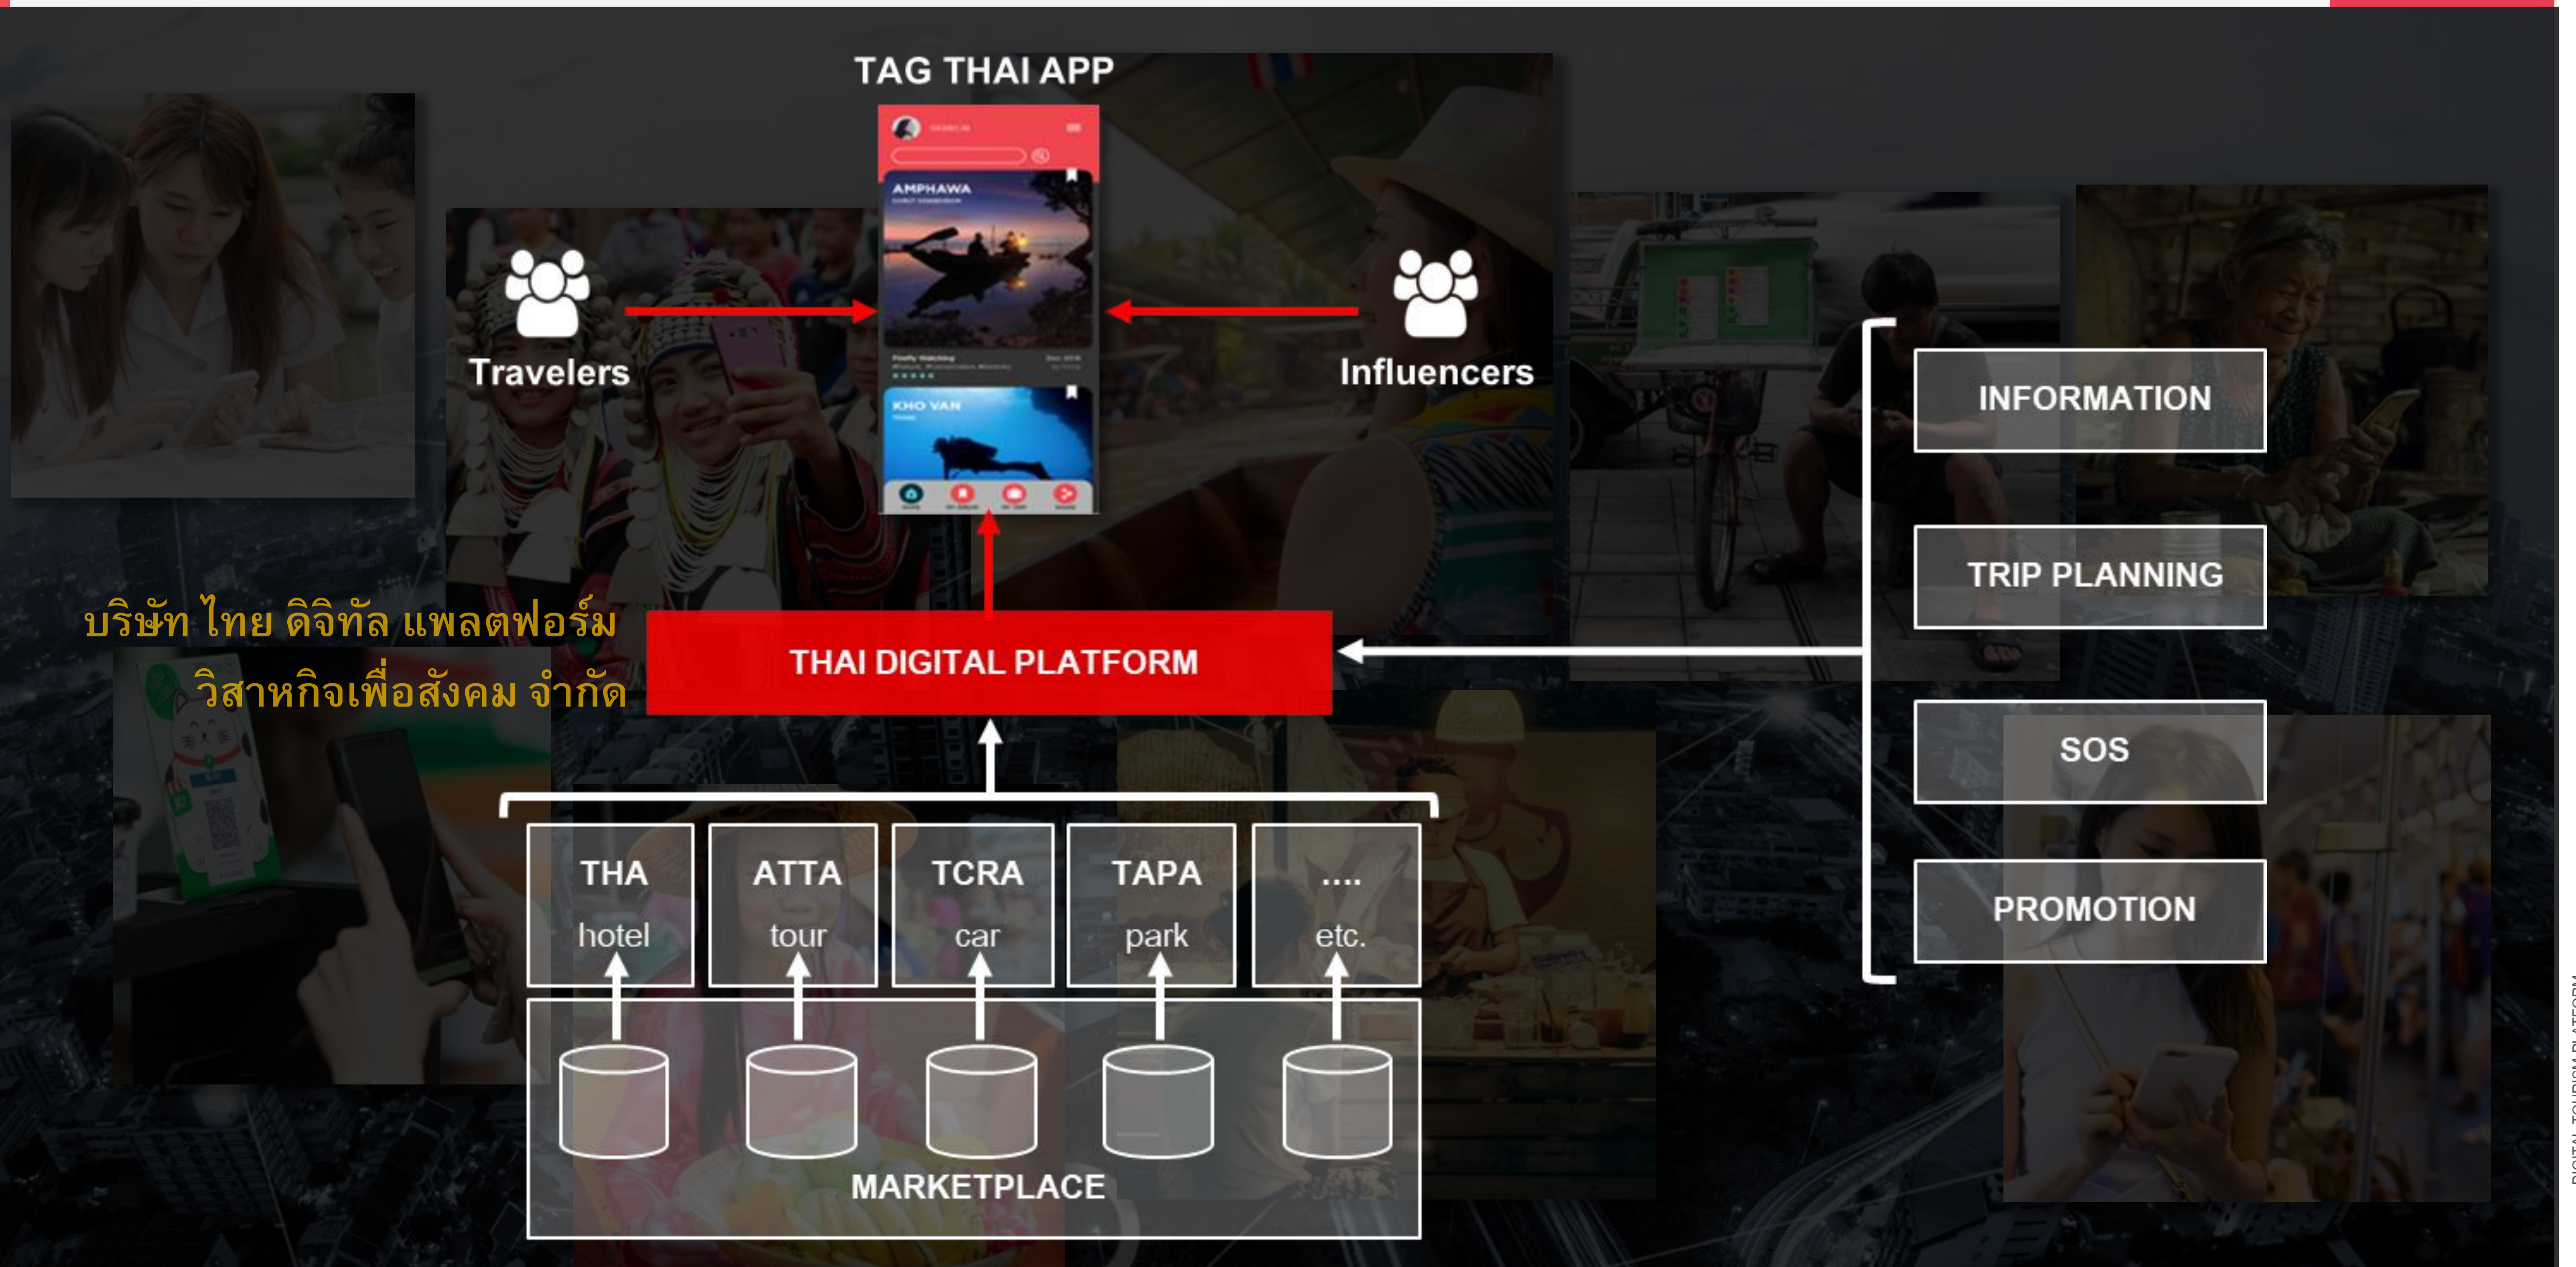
TAG THAI APP

AMPHAWA

KHO VAN

Travelers

Influencers

INFORMATION

TRIP PLANNING

SOS

PROMOTION

บริษัท ไทย ดิจิทัล แพลตฟอร์ม วิสาหกิจเพื่อสังคม จำกัด

THAI DIGITAL PLATFORM

| THA hotel | ATTA tour | TCRA car | TAPA park | .... etc. |
|---|---|---|---|---|

MARKETPLACE

DIGITAL TOURISM PLATFORM